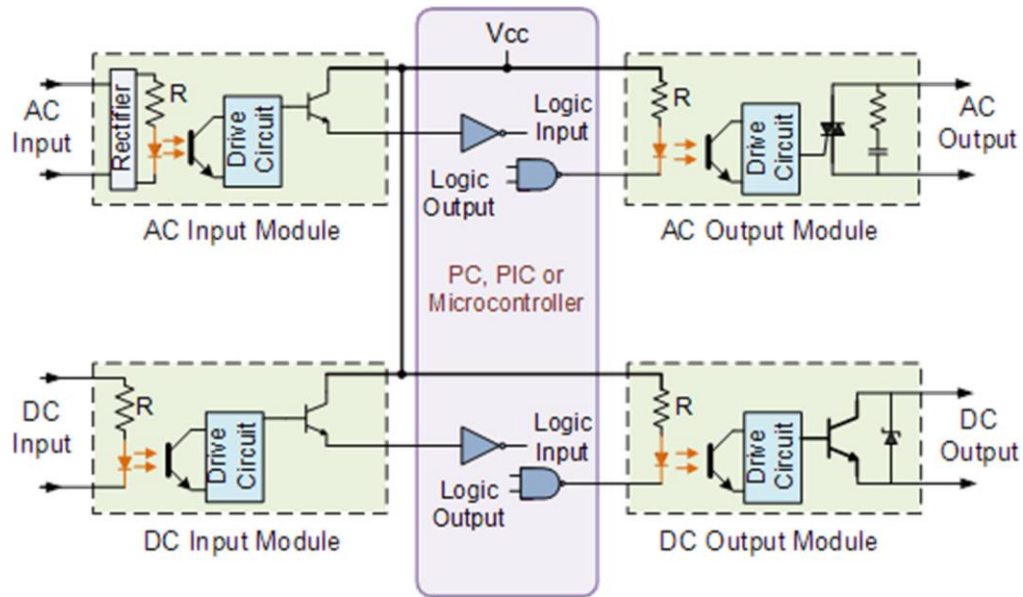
Vcc

AC Input

Rectifier

R

Drive Circuit

AC Input Module

Logic Input

Logic Output

PC, PIC or Microcontroller

R

Drive Circuit

AC Output

AC Output Module

DC Input

R

Drive Circuit

DC Input Module

Logic Input

Logic Output

R

Drive Circuit

DC Output

DC Output Module